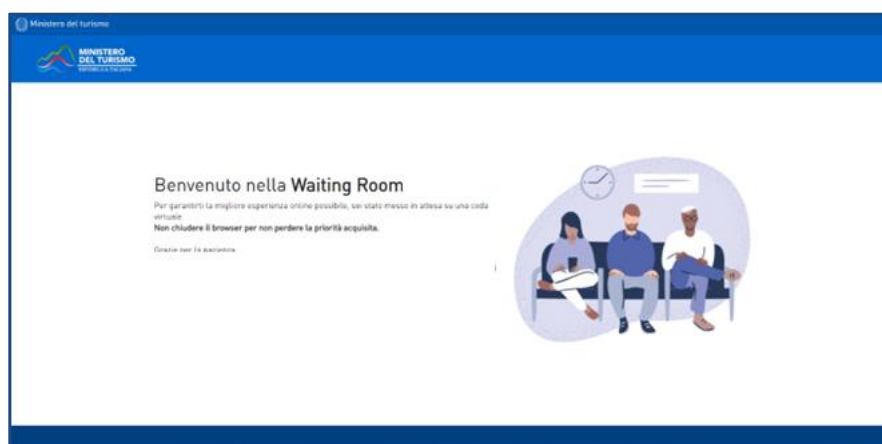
Ministero del turismo

MINISTERO DEL TURISMO
REPUBBLICA ITALIANA

Benvenuto nella **Waiting Room**

Per garantirti la migliore esperienza online possibile, sei stato messo in attesa su una coda virtuale.
**Non chiudere il browser per non perdere la priorità acquisita.**

Grazie per la pazienza